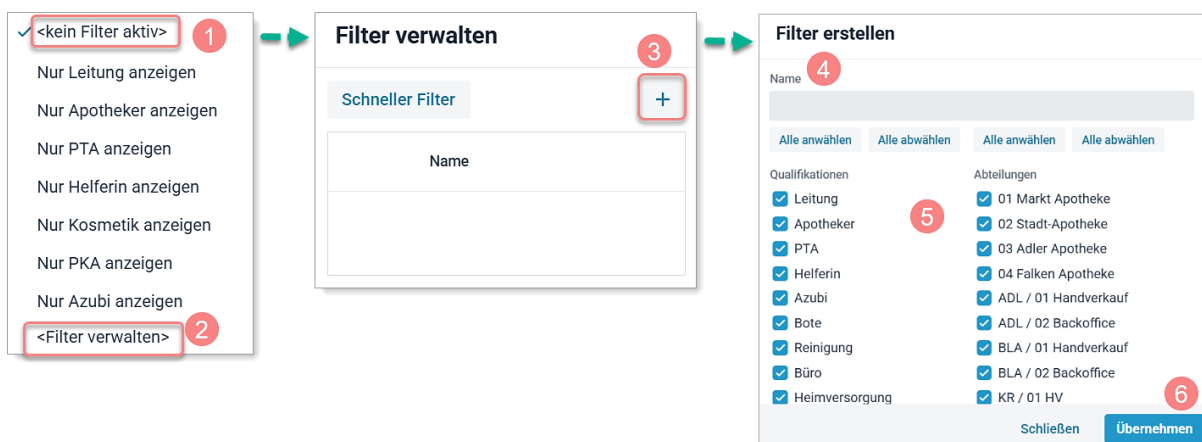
✓ <kein Filter aktiv> 1
Nur Leitung anzeigen
Nur Apotheker anzeigen
Nur PTA anzeigen
Nur Helferin anzeigen
Nur Kosmetik anzeigen
Nur PKA anzeigen
Nur Azubi anzeigen
<Filter verwalten> 2

Filter verwalten
3
Schneller Filter
+
Name

Filter erstellen
Name 4
Alle anwählen
Alle abwählen
Alle anwählen
Alle abwählen
Qualifikationen
Leitung
Apotheker
PTA
Helferin
Azubi
Bote
Reinigung
Büro
Heimversorgung
5
Abteilungen
01 Markt Apotheke
02 Stadt-Apotheke
03 Adler Apotheke
04 Falken Apotheke
ADL / 01 Handverkauf
ADL / 02 Backoffice
BLA / 01 Handverkauf
BLA / 02 Backoffice
KR / 01 HV
6
Schließen
Übernehmen